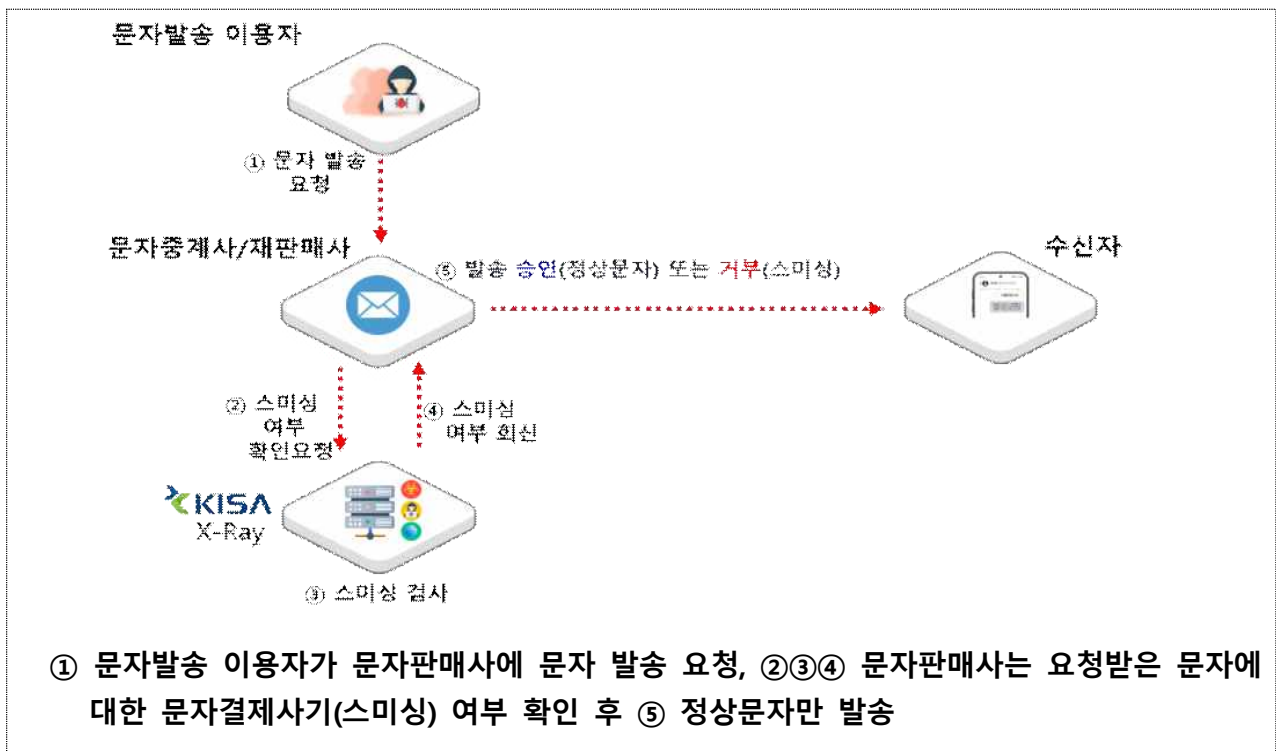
문자발송 이용자

① 문자 발송 요청

문자중계사/재판매사

⑤ 발송 승인(정상문자) 또는 거부(스미싱)

수신자

② 스미싱 여부 확인요청

④ 스미싱 여부 회신

KISA X-Ray

③ 스미싱 검사

① 문자발송 이용자가 문자판매사에 문자 발송 요청, ②③④ 문자판매사는 요청받은 문자에 대한 문자결제사기(스미싱) 여부 확인 후 ⑤ 정상문자만 발송